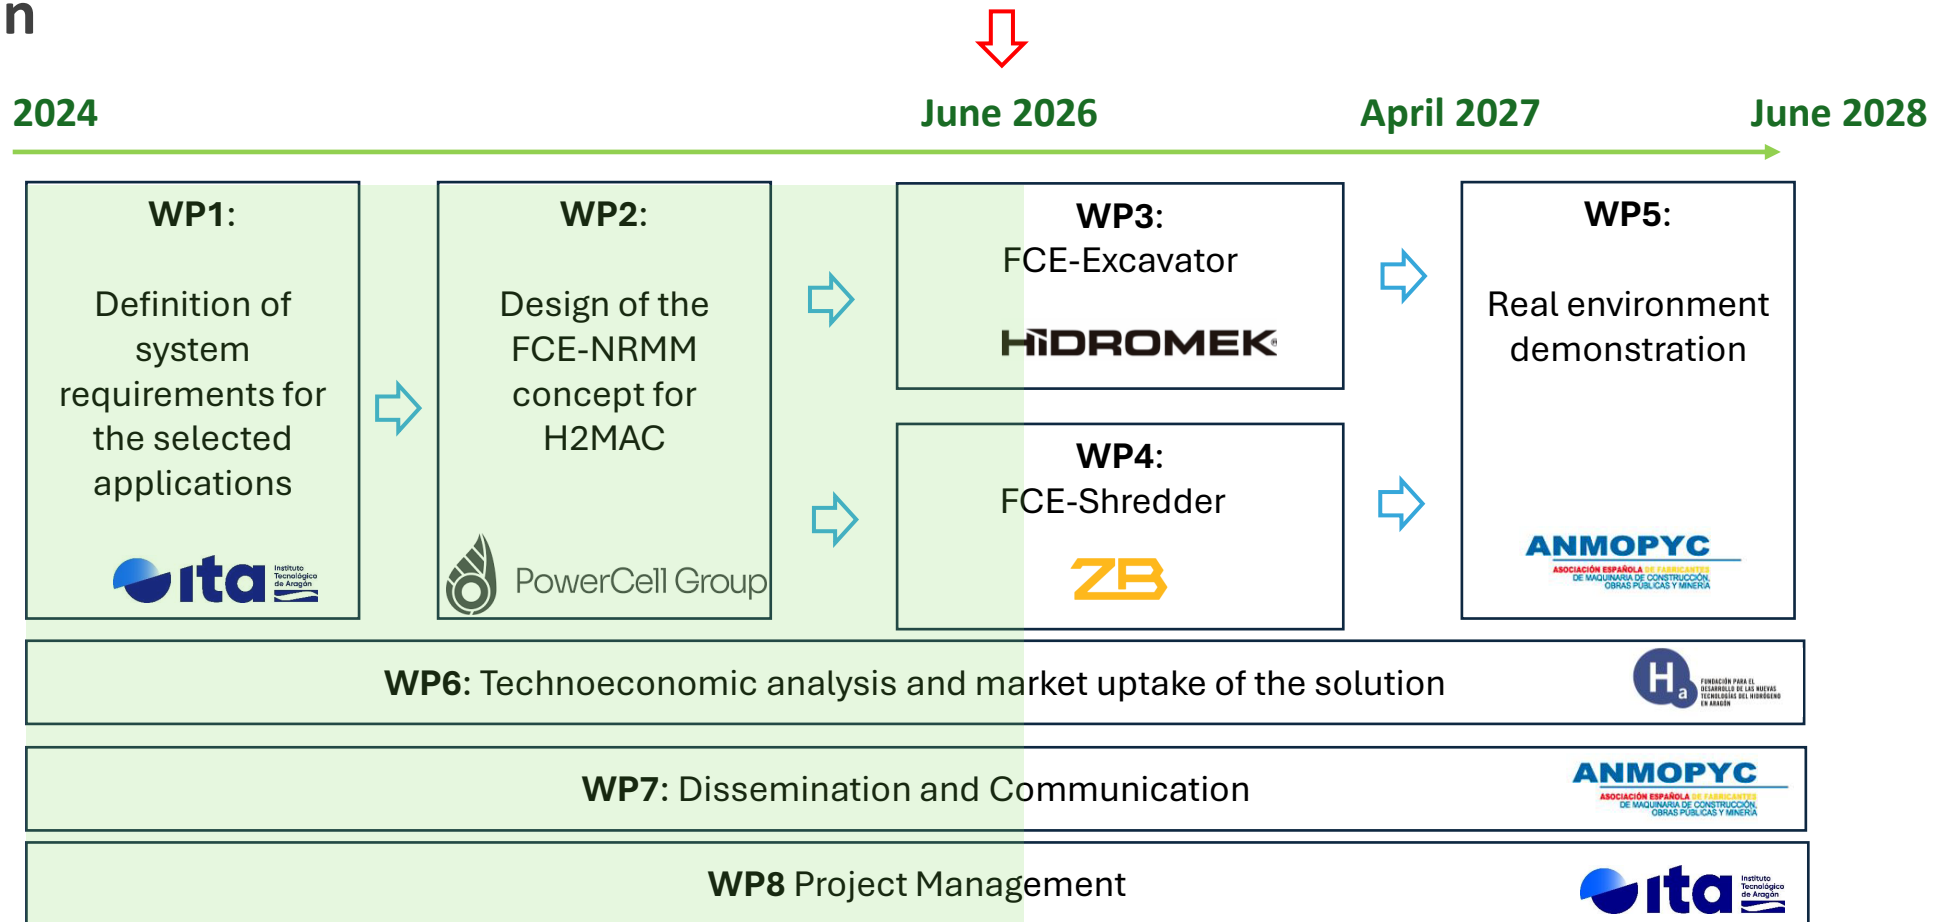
n

2024

June 2026

April 2027

June 2028

WP1:

Definition of system requirements for the selected applications

ita Instituto Tecnológico de Aragón

WP2:

Design of the FCE-NRMM concept for H2MAC

PowerCell Group

WP3:
FCE-Excavator

HIDROMEK

WP4:
FCE-Shredder

ZB

WP5:

Real environment demonstration

ANMOPYC
ASOCIACIÓN ESPAÑOLA DE FABRICANTES DE MAQUINARIA DE CONSTRUCCIÓN, OBRAS PÚBLICAS Y MINERÍA

WP6: Technoeconomic analysis and market uptake of the solution

Ha FUNDACIÓN PARA EL DESARROLLO DE LAS NUEVAS TECNOLOGÍAS DEL HIDRÓGENO EN ARAGÓN

WP7: Dissemination and Communication

ANMOPYC
ASOCIACIÓN ESPAÑOLA DE FABRICANTES DE MAQUINARIA DE CONSTRUCCIÓN, OBRAS PÚBLICAS Y MINERÍA

WP8 Project Management

ita Instituto Tecnológico de Aragón